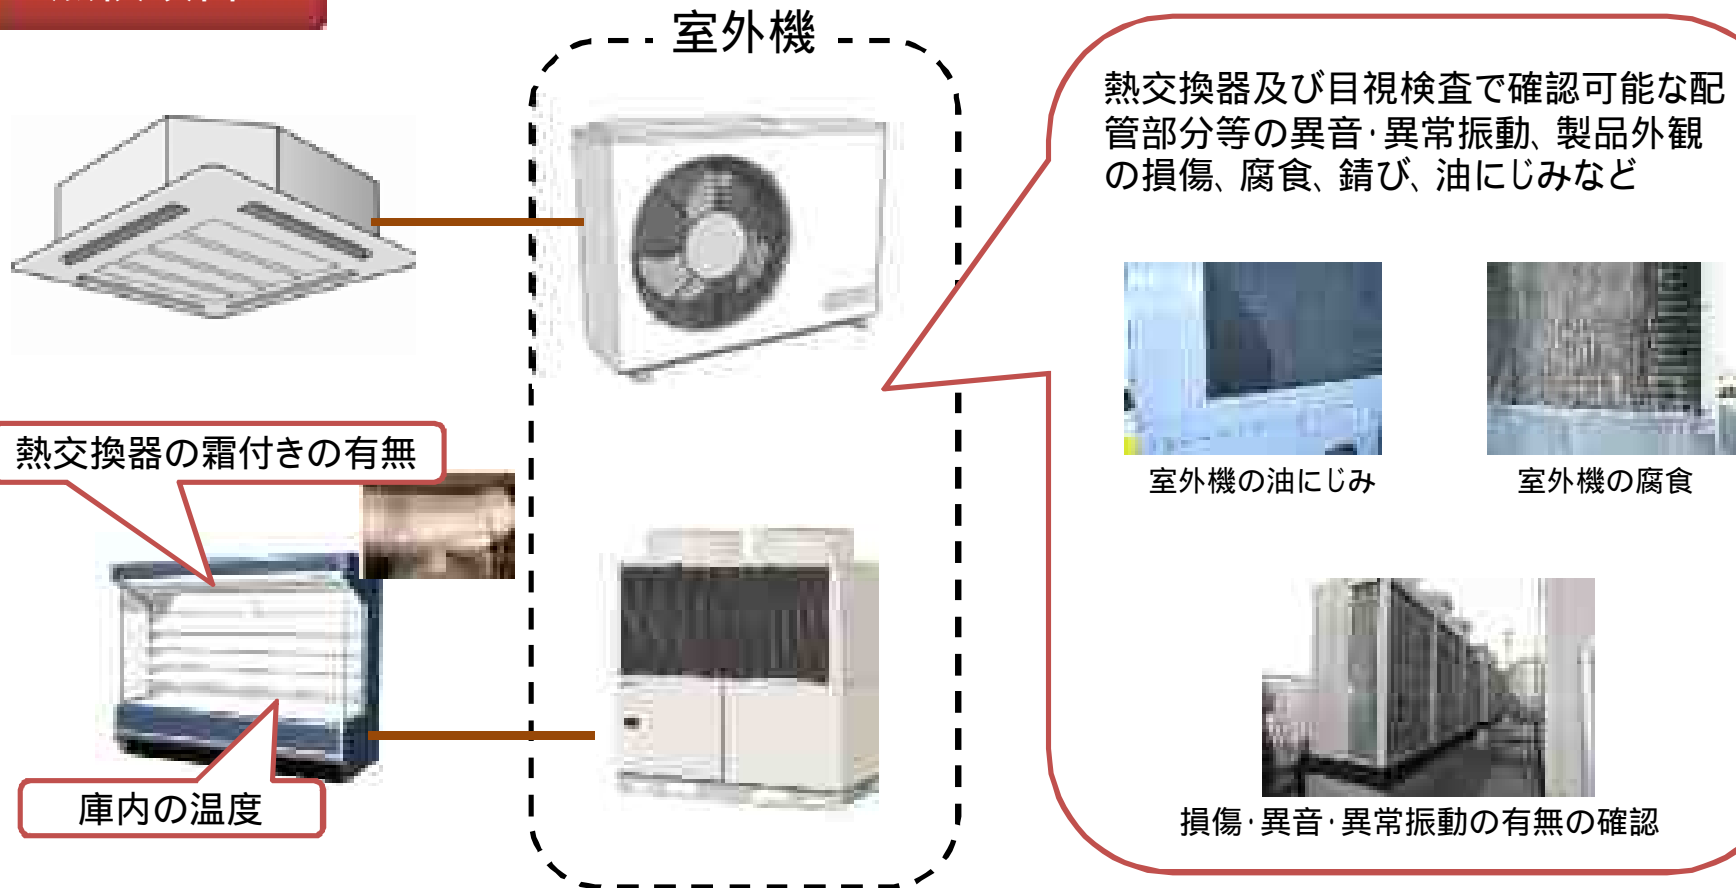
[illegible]

室外機

熱交換器及び目視検査で確認可能な配管部分等の異音･異常振動、製品外観の損傷、腐食、錆び、油にじみなど

室外機の油にじみ

室外機の腐食

熱交換器の霜付きの有無

庫内の温度

損傷･異音･異常振動の有無の確認